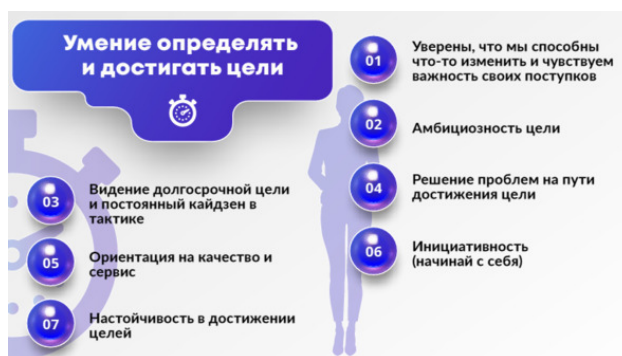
Умение определять и достигать цели

01 Уверены, что мы способны что-то изменить и чувствуем важность своих поступков

02 Амбициозность цели

03 Видение долгосрочной цели и постоянный кайдзен в тактике

04 Решение проблем на пути достижения цели

05 Ориентация на качество и сервис

06 Инициативность (начинай с себя)

07 Настойчивость в достижении целей